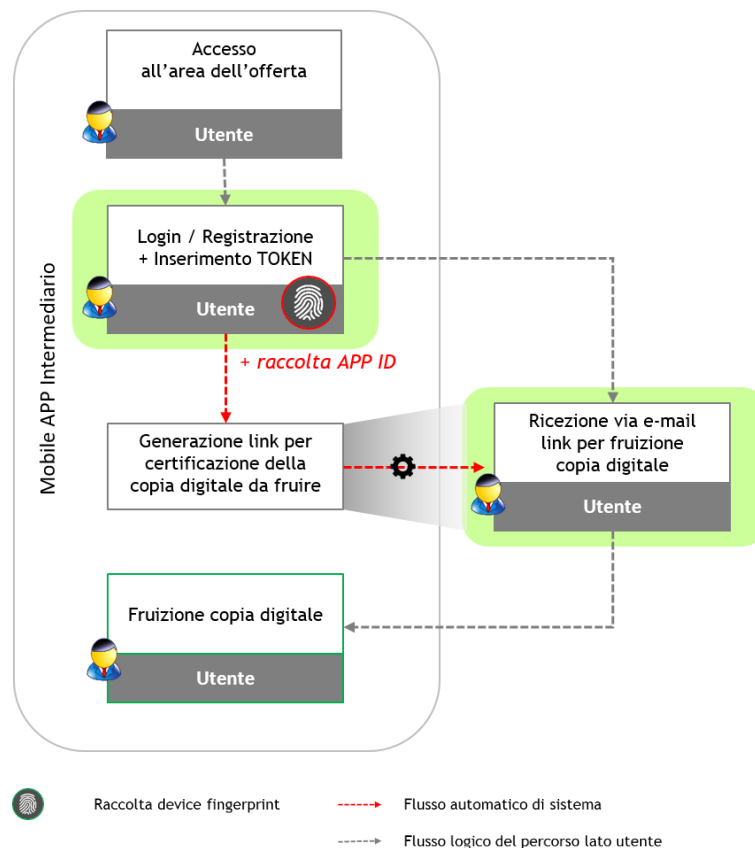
Mobile APP Intermediario

Accesso all'area dell'offerta

Utente

Login / Registrazione + Inserimento TOKEN

Utente

+ raccolta APP ID

Generazione link per certificazione della copia digitale da fruire

Ricezione via e-mail link per fruizione copia digitale

Utente

Fruizione copia digitale

Utente

Raccolta device fingerprint

Flusso automatico di sistema

Flusso logico del percorso lato utente